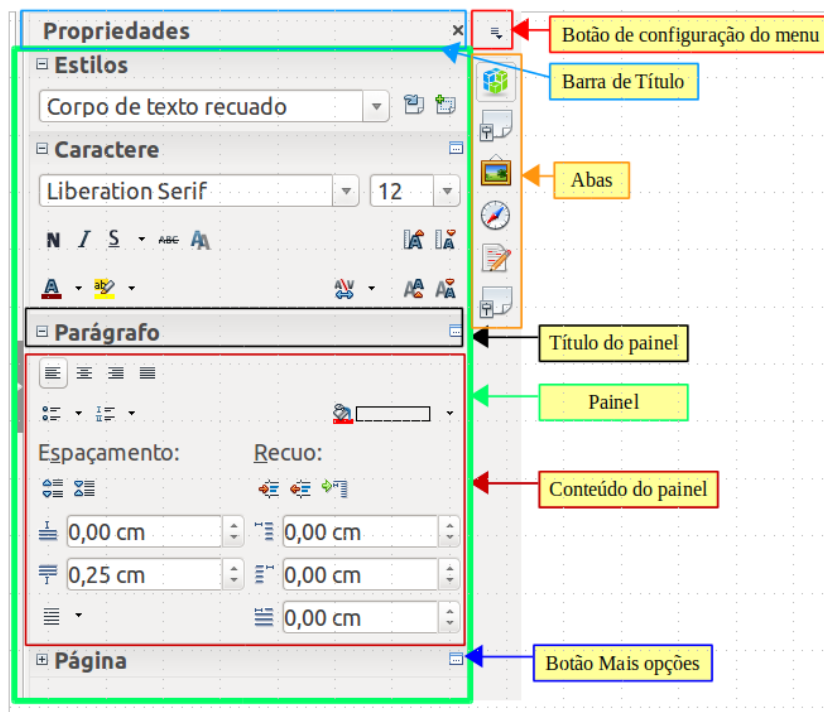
Propriedades ×

Estilos

Corpo de texto recuado

Caractere

Liberation Serif

12

N I S

Parágrafo

Espaçamento:

Recuo:

0,00 cm

0,00 cm

0,25 cm

0,00 cm

0,00 cm

Página

Botão de configuração do menu

Barra de Título

Abas

Título do painel

Painel

Conteúdo do painel

Botão Mais opções